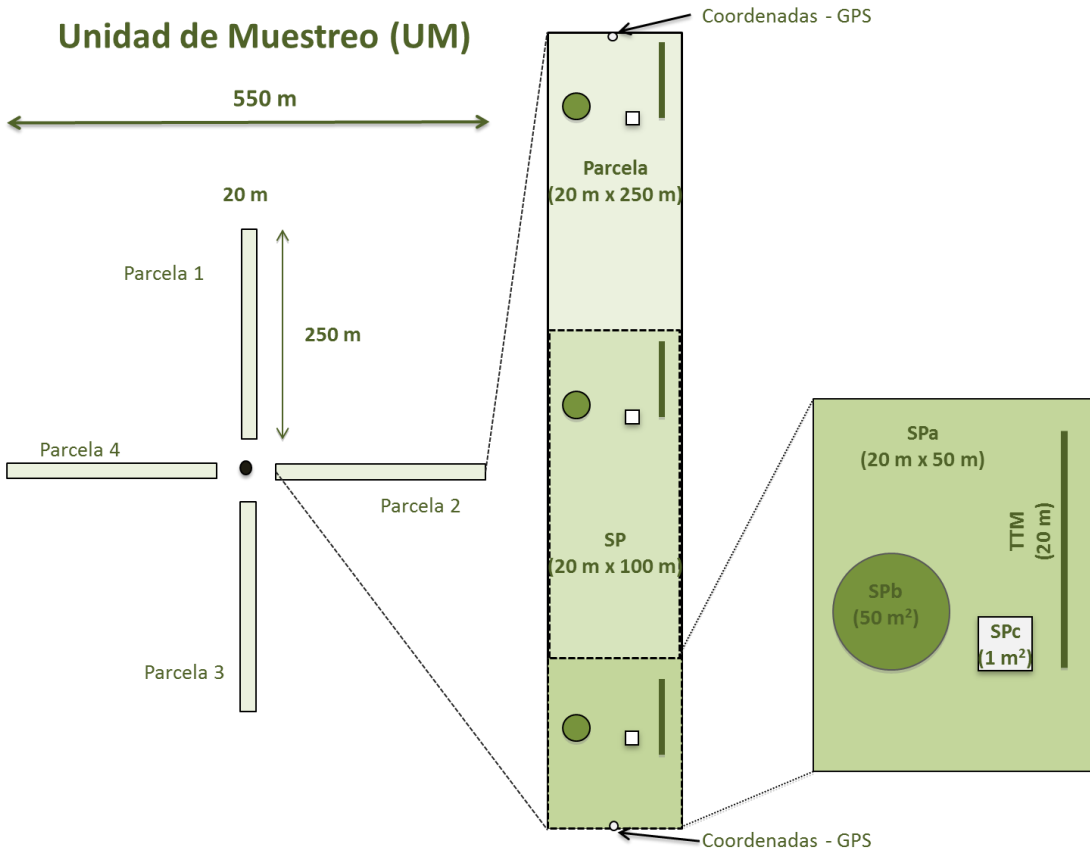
Unidad de Muestreo (UM)

550 m

20 m

Parcela 1

250 m

Parcela 4

Parcela 2

Parcela 3

Coordenadas - GPS

Parcela
(20 m x 250 m)

SP
(20 m x 100 m)

Coordenadas - GPS

SPa
(20 m x 50 m)

TTM
(20 m)

SPb
(50 m$^2$)

SPc
(1 m$^2$)